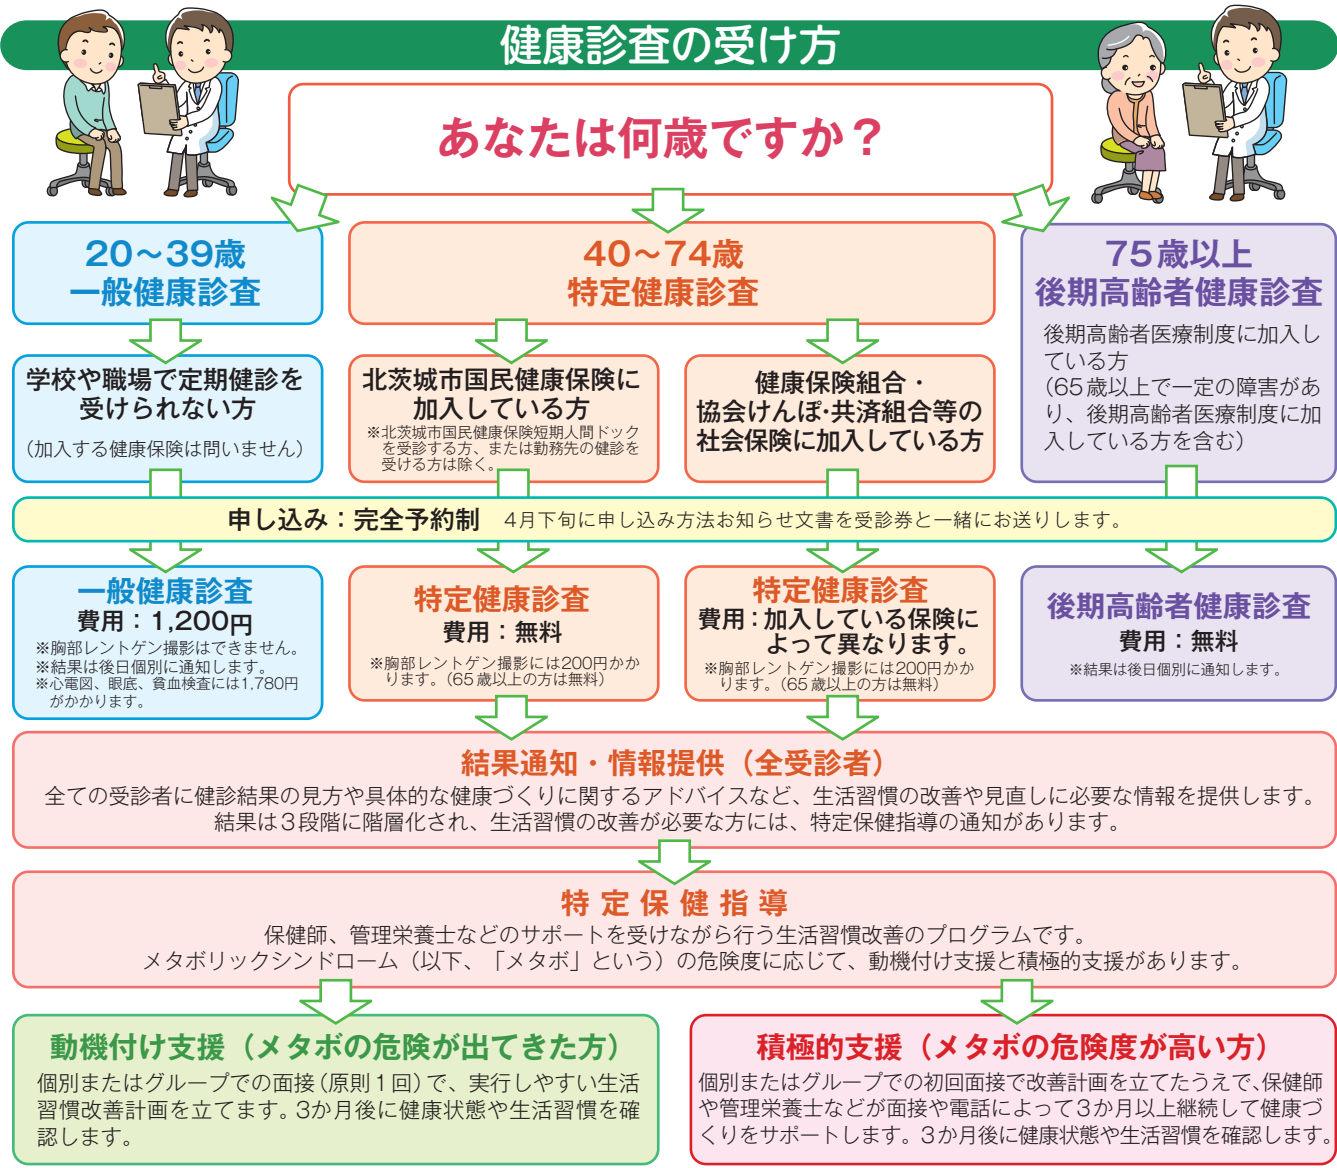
健康診査の受け方

あなたは何歳ですか？

20～39歳
一般健康診査

40～74歳
特定健康診査

75歳以上
後期高齢者健康診査

後期高齢者医療制度に加入している方
（65歳以上で一定の障害があり、後期高齢者医療制度に加入している方を含む）

学校や職場で定期健診を受けられない方
（加入する健康保険は問いません）

北茨城市国民健康保険に加入している方
※北茨城市国民健康保険短期人間ドックを受診する方、または勤務先の健診を受ける方は除く。

健康保険組合・協会けんぽ･共済組合等の社会保険に加入している方

申し込み：完全予約制　4月下旬に申し込み方法お知らせ文書を受診券と一緒にお送りします。

一般健康診査
費用：1,200円
※胸部レントゲン撮影はできません。
※結果は後日個別に通知します。
※心電図、眼底、貧血検査には1,780円がかかります。

特定健康診査
費用：無料
※胸部レントゲン撮影には200円かかります。（65歳以上の方は無料）

特定健康診査
費用：加入している保険によって異なります。
※胸部レントゲン撮影には200円かかります。（65歳以上の方は無料）

後期高齢者健康診査
費用：無料
※結果は後日個別に通知します。

結果通知・情報提供（全受診者）
全ての受診者に健診結果の見方や具体的な健康づくりに関するアドバイスなど、生活習慣の改善や見直しに必要な情報を提供します。
結果は３段階に階層化され、生活習慣の改善が必要な方には、特定保健指導の通知があります。

特定保健指導
保健師、管理栄養士などのサポートを受けながら行う生活習慣改善のプログラムです。
メタボリックシンドローム（以下、「メタボ」という）の危険度に応じて、動機付け支援と積極的支援があります。

動機付け支援（メタボの危険が出てきた方）
個別またはグループでの面接（原則１回）で、実行しやすい生活習慣改善計画を立てます。3か月後に健康状態や生活習慣を確認します。

積極的支援（メタボの危険度が高い方）
個別またはグループでの初回面接で改善計画を立てたうえで、保健師や管理栄養士などが面接や電話によって3か月以上継続して健康づくりをサポートします。3か月後に健康状態や生活習慣を確認します。